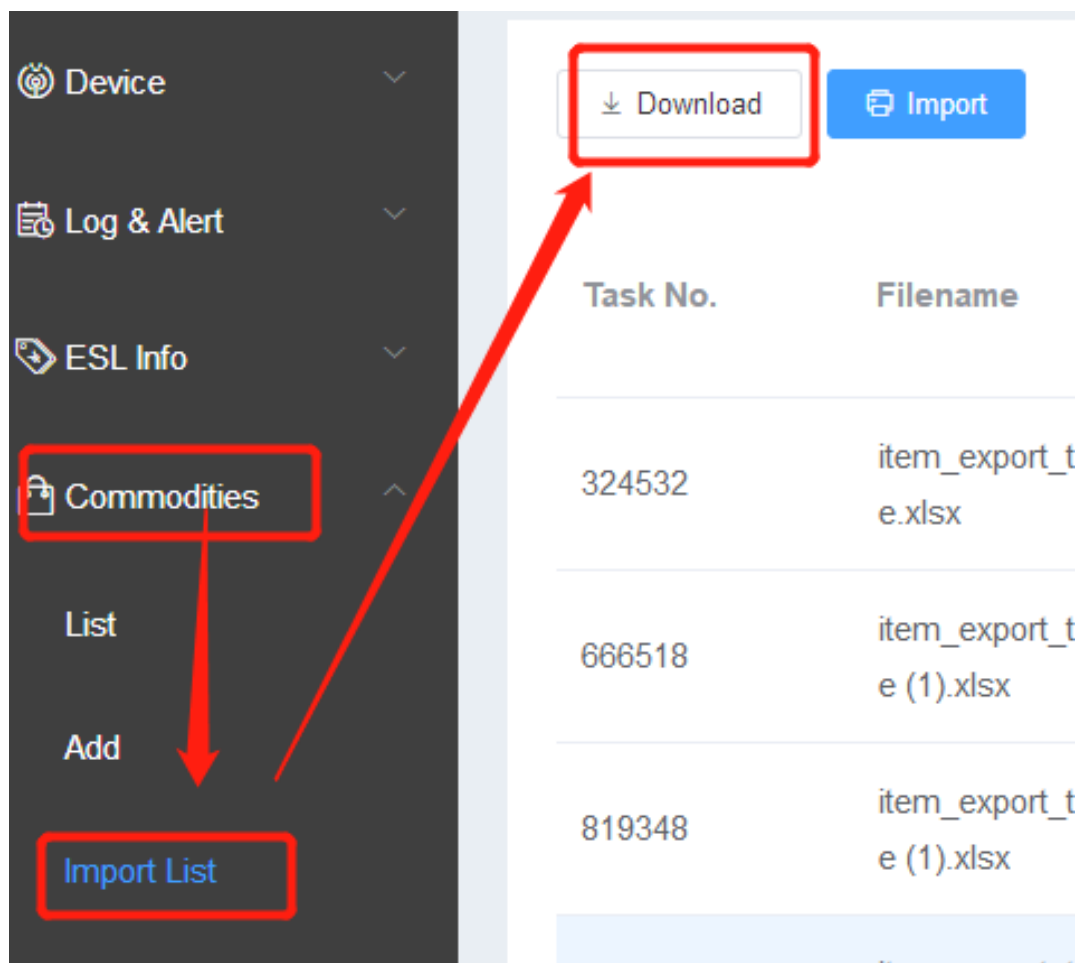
Device

Log & Alert

ESL Info

Commodities

List

Add

Import List

Download

Import

| Task No. | Filename |
|---|---|
| 324532 | item_export_t e.xlsx |
| 666518 | item_export_t e (1).xlsx |
| 819348 | item_export_t e (1).xlsx |